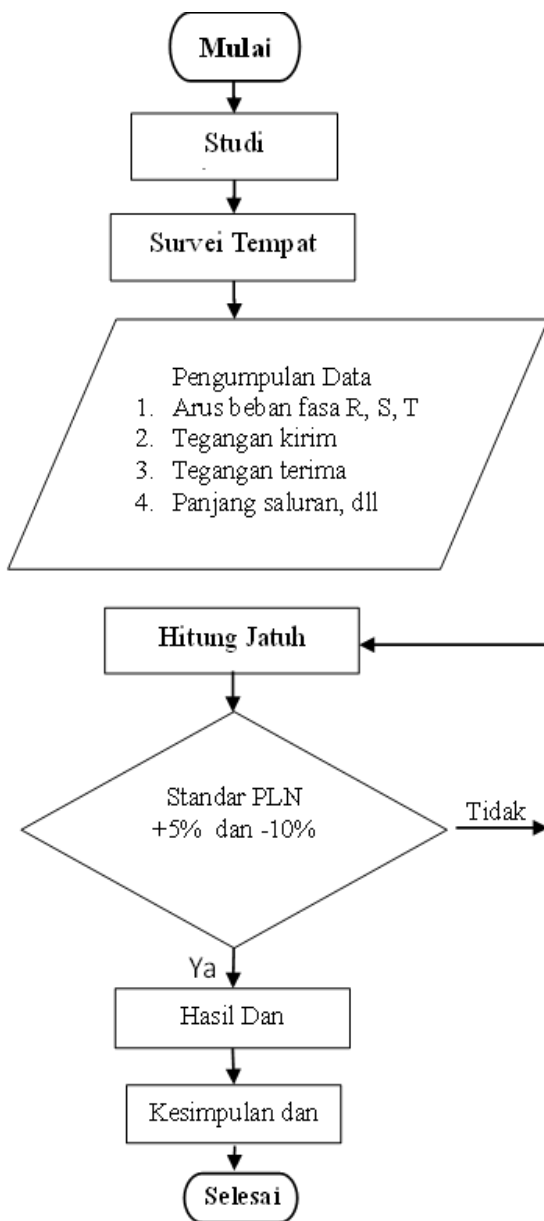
Mulai

Studi

Survei Tempat

Pengumpulan Data
1. Arus beban fasa R, S, T
2. Tegangan kirim
3. Tegangan terima
4. Panjang saluran, dll

Hitung Jatuh

Standar PLN
+5% dan -10%

Tidak

Ya

Hasil Dan

Kesimpulan dan

Selesai